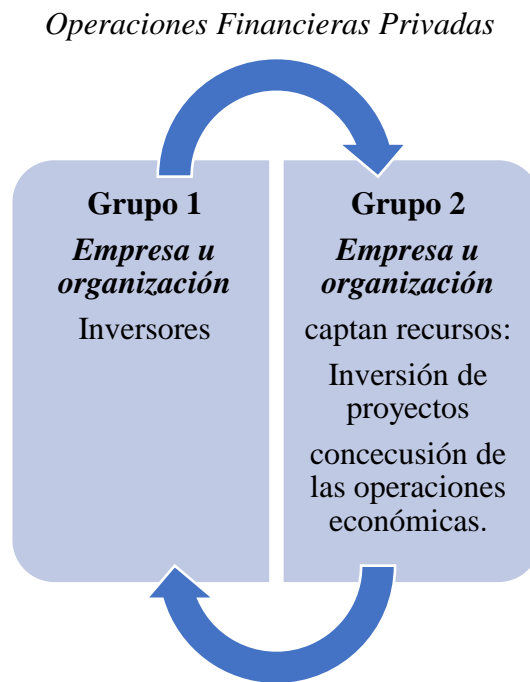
*Operaciones Financieras Privadas*

**Grupo 1**
***Empresa u organización***
Inversores

**Grupo 2**
***Empresa u organización***
captan recursos:
Inversión de proyectos
concecusión de las operaciones económicas.